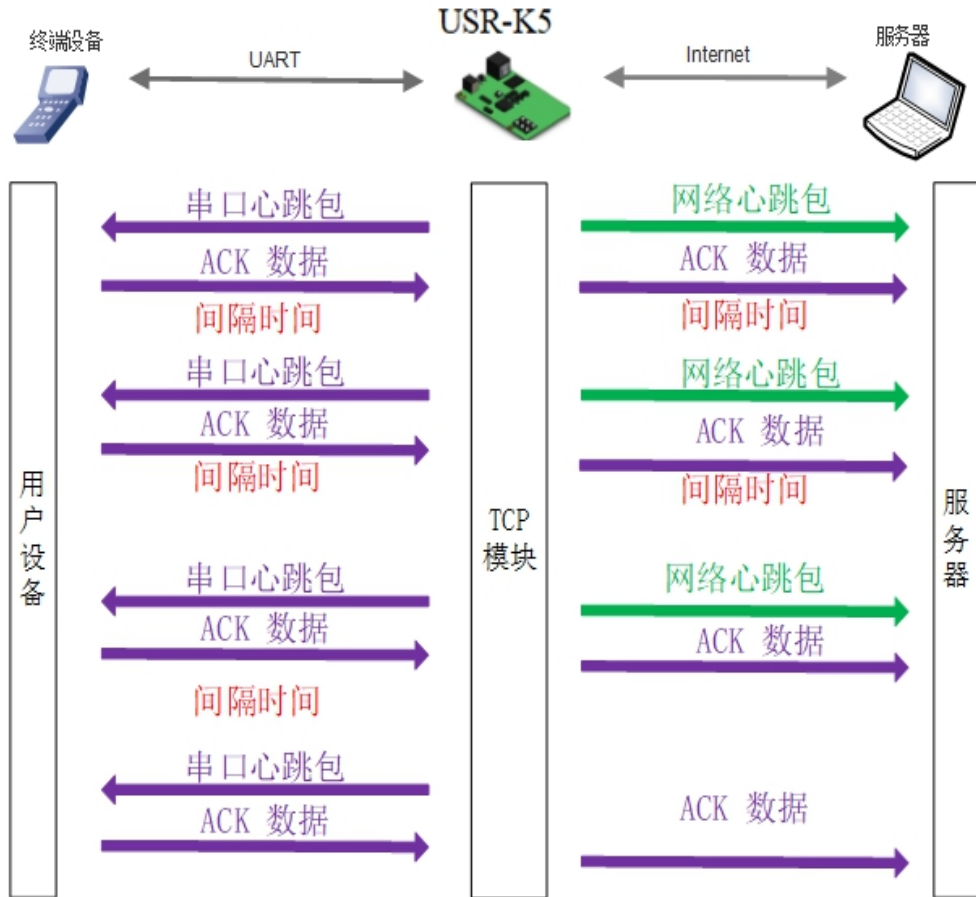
终端设备

USR-K5

服务器

UART

Internet

用户设备

TCP 模块

服务器

串口心跳包

ACK 数据

间隔时间

串口心跳包

ACK 数据

间隔时间

串口心跳包

ACK 数据

间隔时间

串口心跳包

ACK 数据

网络心跳包

ACK 数据

间隔时间

网络心跳包

ACK 数据

间隔时间

网络心跳包

ACK 数据

ACK 数据